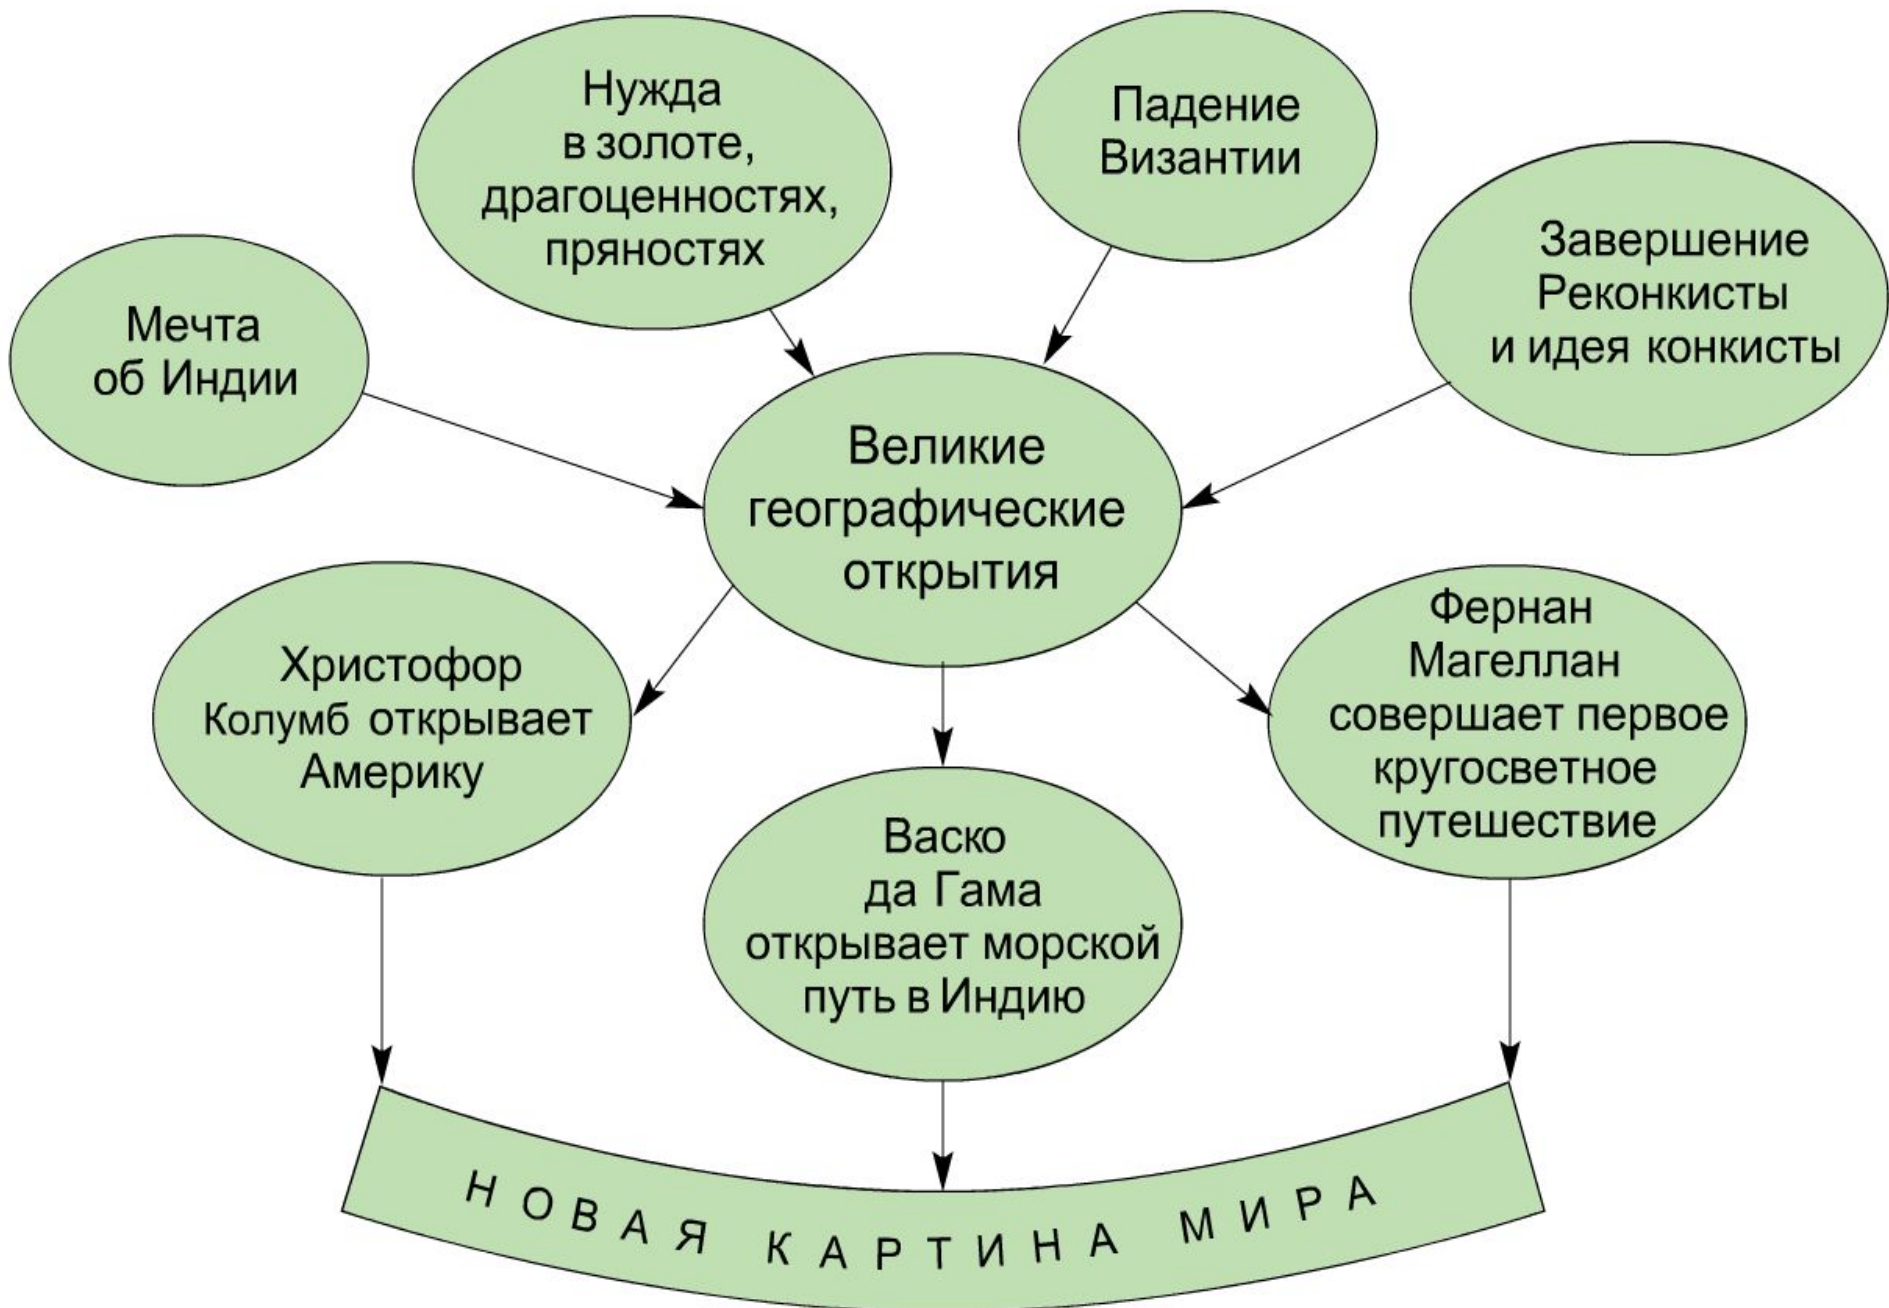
Нужда в золоте, драгоценностях, пряностях

Падение Византии

Мечта об Индии

Завершение Реконкисты и идея конкисты

Великие географические открытия

Христофор Колумб открывает Америку

Фернан Магеллан совершает первое кругосветное путешествие

Васко да Гама открывает морской путь в Индию

НОВАЯ КАРТИНА МИРА